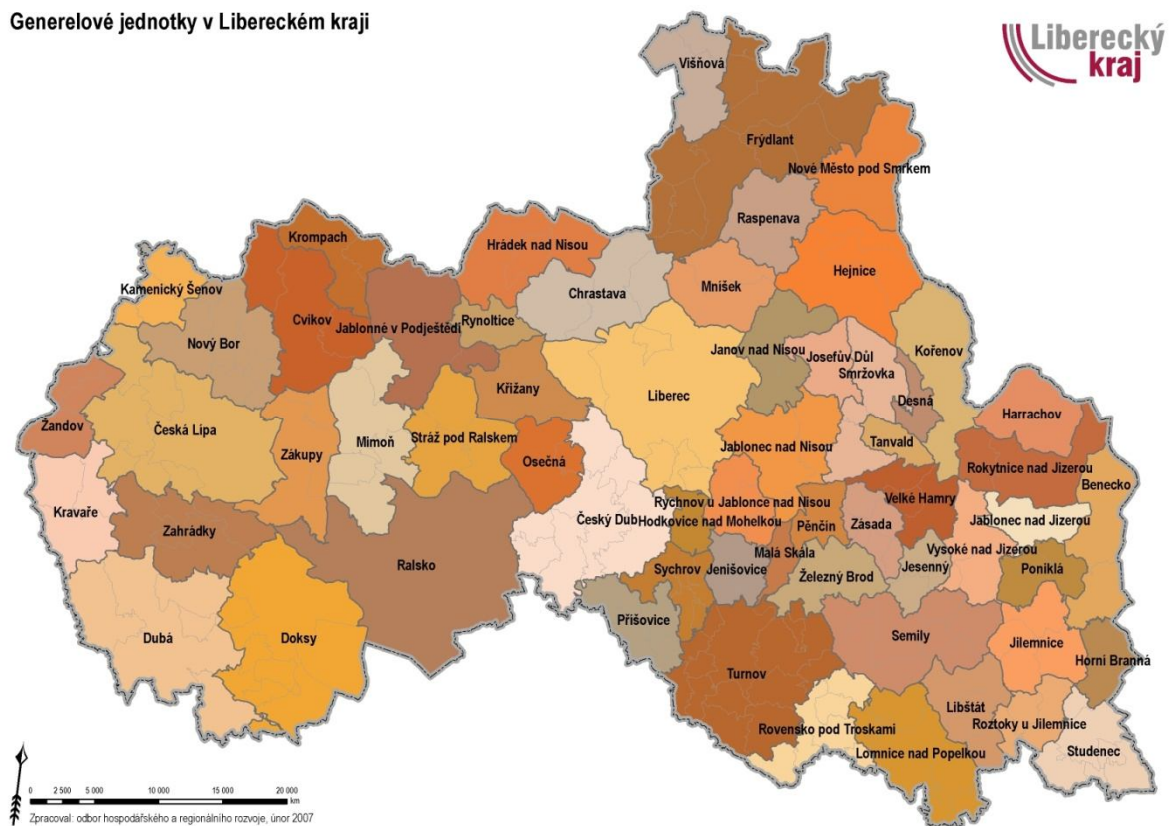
Generelové jednotky v Libereckém kraji

Liberecký kraj

Višňová
Frýdlant
Nové Město pod Smrkem
Raspenava
Hejnice
Krompach
Hrádek nad Nisou
Chrastava
Mníšek
Kamenický Šenov
Cvikov
Jablonné v Podještědí
Rynoltice
Nový Bor
Janov nad Nisou
Josefův Důl
Smržovka
Kořenov
Liberec
Křižany
Desná
Žandov
Česká Lípa
Zákupy
Mimoň
Stráž pod Ralskem
Osečná
Jablonec nad Nisou
Tanvald
Harrachov
Rokytnice nad Jizerou
Benecko
Kravaře
Český Dub
Rychnov u Jablonce nad Nisou
Hodkovice nad Mohelkou
Pěnčín
Zásada
Velké Hamry
Jablonec nad Jizerou
Zahrádky
Ralsko
Malá Skála
Sychrov
Jenišovice
Železný Brod
Jesenný
Vysoké nad Jizerou
Poniklá
Přišovice
Semily
Jilemnice
Dubá
Doksy
Turnov
Horní Branná
Libštát
Roztoky u Jilemnice
Rovensko pod Troskami
Lomnice nad Popelkou
Studenec

0 2 500 5 000 10 000 15 000 20 000 km
Zpracoval: odbor hospodářského a regionálního rozvoje, únor 2007